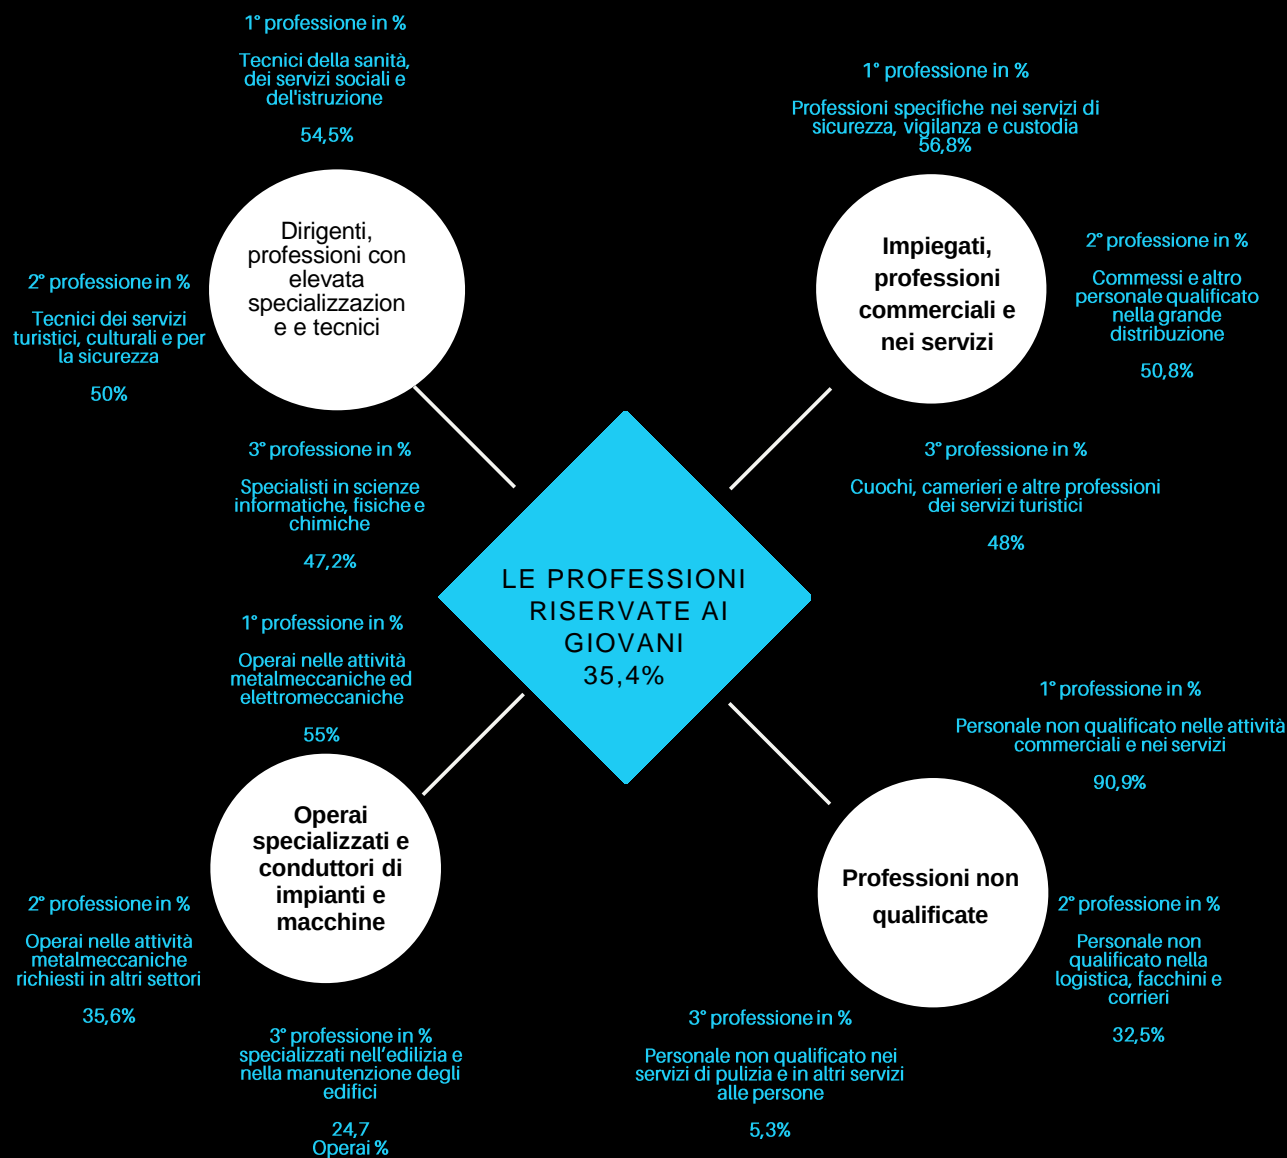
1° professione in %

Tecnici della sanità, dei servizi sociali e del'istruzione

54,5%

1° professione in %

Professioni specifiche nei servizi di sicurezza, vigilanza e custodia 56,8%

Dirigenti, professioni con elevata specializzazion e e tecnici

Impiegati, professioni commerciali e nei servizi

2° professione in %

Commessi e altro personale qualificato nella grande distribuzione

50,8%

2° professione in %

Tecnici dei servizi turistici, culturali e per la sicurezza

50%

3° professione in %

Specialisti in scienze informatiche, fisiche e chimiche

47,2%

3° professione in %

Cuochi, camerieri e altre professioni dei servizi turistici

48%

LE PROFESSIONI RISERVATE AI GIOVANI 35,4%

1° professione in %

Operai nelle attività metalmeccaniche ed elettromeccaniche

55%

1° professione in %

Personale non qualificato nelle attività commerciali e nei servizi

90,9%

Operai specializzati e conduttori di impianti e macchine

Professioni non qualificate

2° professione in %

Operai nelle attività metalmeccaniche richiesti in altri settori

35,6%

2° professione in %

Personale non qualificato nella logistica, facchini e corrieri

32,5%

3° professione in % specializzati nell'edilizia e nella manutenzione degli edifici

24,7 Operai %

3° professione in %

Personale non qualificato nei servizi di pulizia e in altri servizi alle persone

5,3%